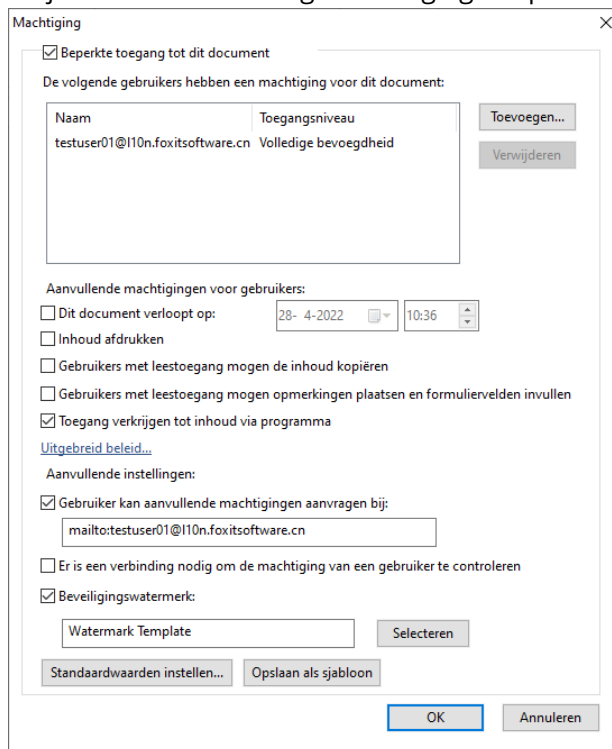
Machtiging
×

☑ Beperkte toegang tot dit document

De volgende gebruikers hebben een machtiging voor dit document:

| Naam | Toegangsniveau |
|---|---|
| testuser01@l10n.foxitsoftware.cn | Volledige bevoegdheid |

Toevoegen...
Verwijderen

Aanvullende machtigingen voor gebruikers:
☐ Dit document verloopt op: 28- 4-2022 10:36
☐ Inhoud afdrukken
☐ Gebruikers met leestoegang mogen de inhoud kopiëren
☐ Gebruikers met leestoegang mogen opmerkingen plaatsen en formuliervelden invullen
☑ Toegang verkrijgen tot inhoud via programma
Uitgebreid beleid...

Aanvullende instellingen:
☑ Gebruiker kan aanvullende machtigingen aanvragen bij:
mailto:testuser01@l10n.foxitsoftware.cn
☐ Er is een verbinding nodig om de machtiging van een gebruiker te controleren
☑ Beveiligingswatermerk:
Watermark Template
Selecteren

Standaardwaarden instellen... Opslaan als sjabloon

OK Annuleren